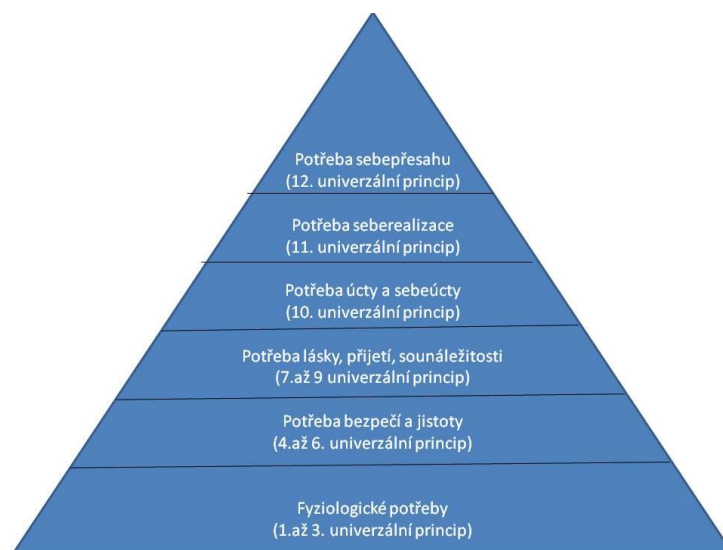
Potřeba sebepřesahu
(12. univerzální princip)

Potřeba seberealizace
(11. univerzální princip)

Potřeba úcty a sebeúcty
(10. univerzální princip)

Potřeba lásky, přijetí, sounáležitosti
(7.až 9 univerzální princip)

Potřeba bezpečí a jistoty
(4.až 6. univerzální princip)

Fyziologické potřeby
(1.až 3. univerzální princip)